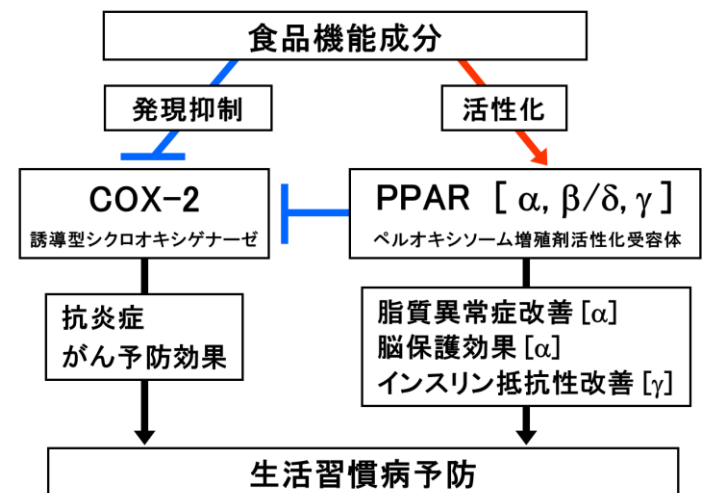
食品機能成分

発現抑制

活性化

COX-2
誘導型シクロオキシゲナーゼ

PPAR［$\alpha, \beta/\delta, \gamma$］
ペルオキシソーム増殖剤活性化受容体

抗炎症
がん予防効果

脂質異常症改善［$\alpha$］
脳保護効果［$\alpha$］
インスリン抵抗性改善［$\gamma$］

生活習慣病予防